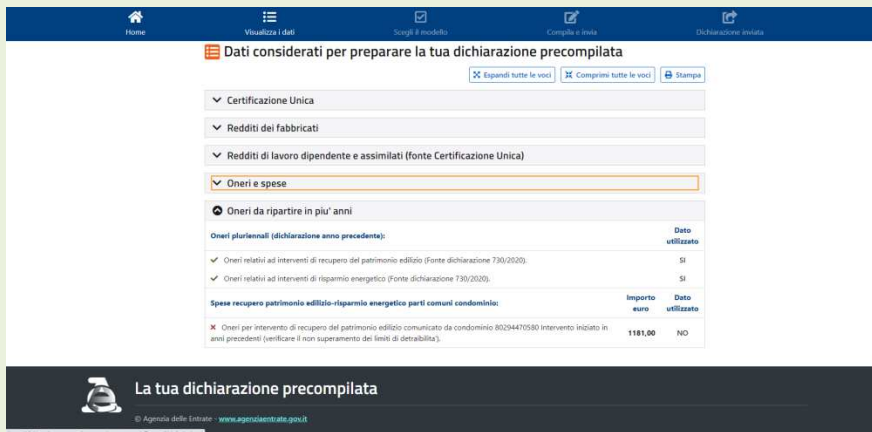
Home
Visualizza i dati
Scegli il modello
Compila e invia
Dichiarazione inviata

Dati considerati per preparare la tua dichiarazione precompilata

Espandi tutte le voci
Comprimi tutte le voci
Stampa

Certificazione Unica

Redditi dei fabbricati

Redditi di lavoro dipendente e assimilati (fonte Certificazione Unica)

Oneri e spese

Oneri da ripartire in piu' anni

| Oneri pluriennali (dichiarazione anno precedente): | Dato utilizzato |
|---|---|
| ✔ Oneri relativi ad interventi di recupero del patrimonio edilizio (Fonte dichiarazione 730/2020). | SI |
| ✔ Oneri relativi ad interventi di risparmio energetico (Fonte dichiarazione 730/2020). | SI |

| Spese recupero patrimonio edilizio-risparmio energetico parti comuni condominio: | Importo euro | Dato utilizzato |
|---|---|---|
| ✖ Oneri per intervento di recupero del patrimonio edilizio comunicato da condominio 80294470580 Intervento iniziato in anni precedenti (verificare il non superamento dei limiti di detraibilita'). | 1181,00 | NO |

La tua dichiarazione precompilata

© Agenzia delle Entrate - www.agenziaentrate.gov.it